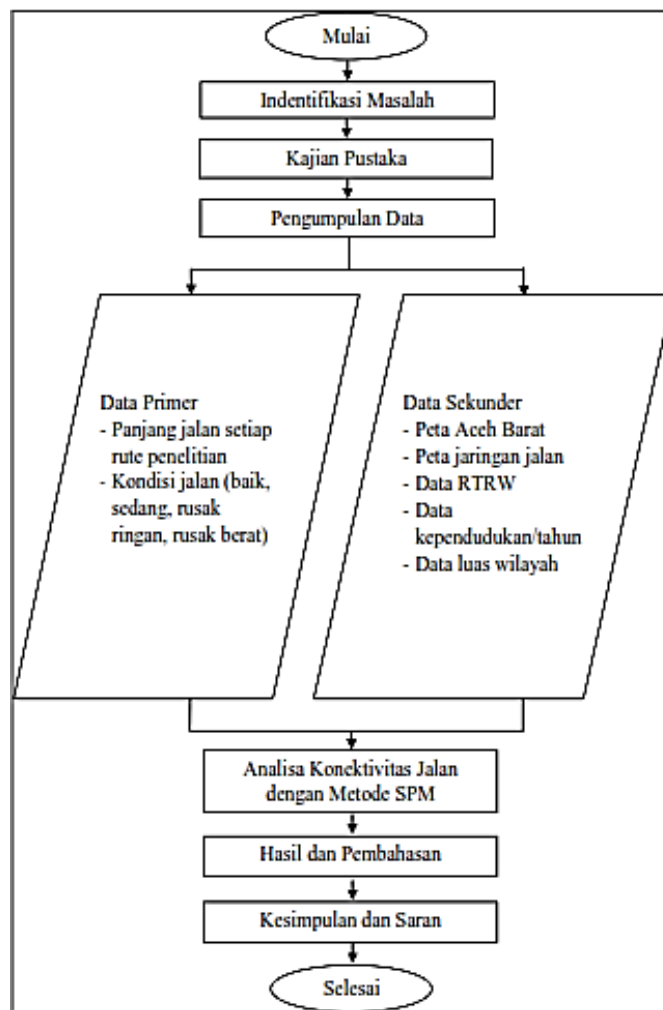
Mulai

Indentifikasi Masalah

Kajian Pustaka

Pengumpulan Data

Data Primer
- Panjang jalan setiap rute penelitian
- Kondisi jalan (baik, sedang, rusak ringan, rusak berat)

Data Sekunder
- Peta Aceh Barat
- Peta jaringan jalan
- Data RTRW
- Data kependudukan/tahun
- Data luas wilayah

Analisa Konektivitas Jalan dengan Metode SPM

Hasil dan Pembahasan

Kesimpulan dan Saran

Selesai